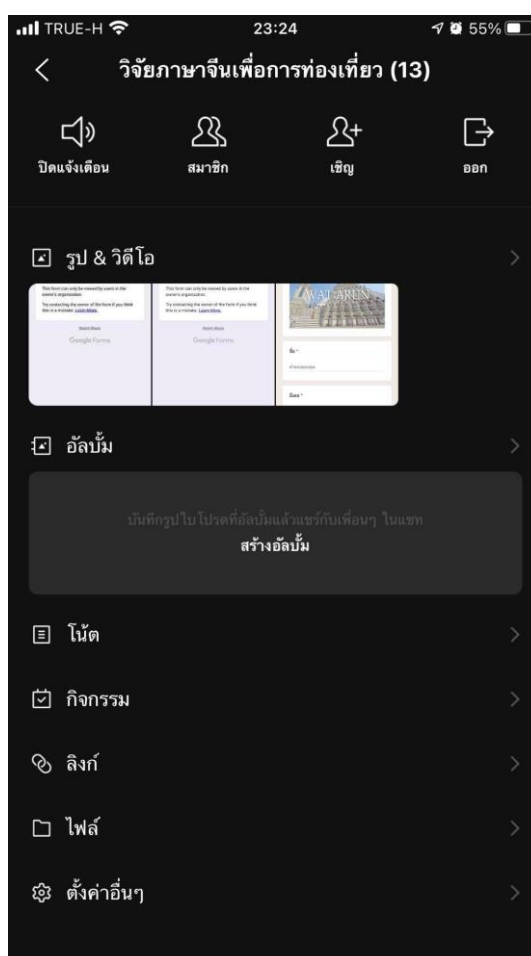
TRUE-H 23:24 55%

วิจัยภาษาจีนเพื่อการท่องเที่ยว (13)

ปิดแจ้งเตือน
สมาชิก
เชิญ
ออก

รูป & วิดีโอ

This form can only be viewed by users in the owner's organization.
Try contacting the owner of the form if you think this is a mistake. Learn More.
Google Forms

This form can only be viewed by users in the owner's organization.
Try contacting the owner of the form if you think this is a mistake. Learn More.
Google Forms

WAT ARUN

อัลบั้ม

บันทึกรูปใบโปรดที่อัลบั้มแล้วแชร์กับเพื่อนๆ ในแชท
สร้างอัลบั้ม

โน้ต

กิจกรรม

ลิงก์

ไฟล์

ตั้งค่าอื่นๆ